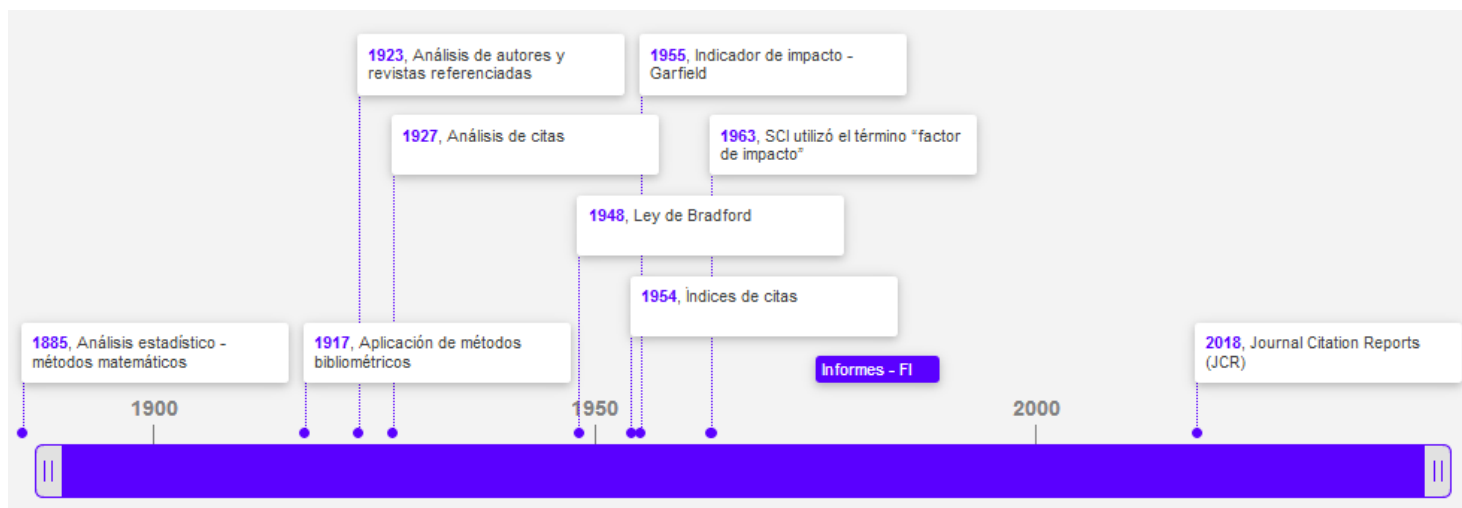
1923, Análisis de autores y revistas referenciadas

1955, Indicador de impacto - Garfield

1927, Análisis de citas

1963, SCI utilizó el término "factor de impacto"

1948, Ley de Bradford

1954, Índices de citas

1885, Análisis estadístico - métodos matemáticos

1917, Aplicación de métodos bibliométricos

Informes - FI

2018, Journal Citation Reports (JCR)

1900

1950

2000